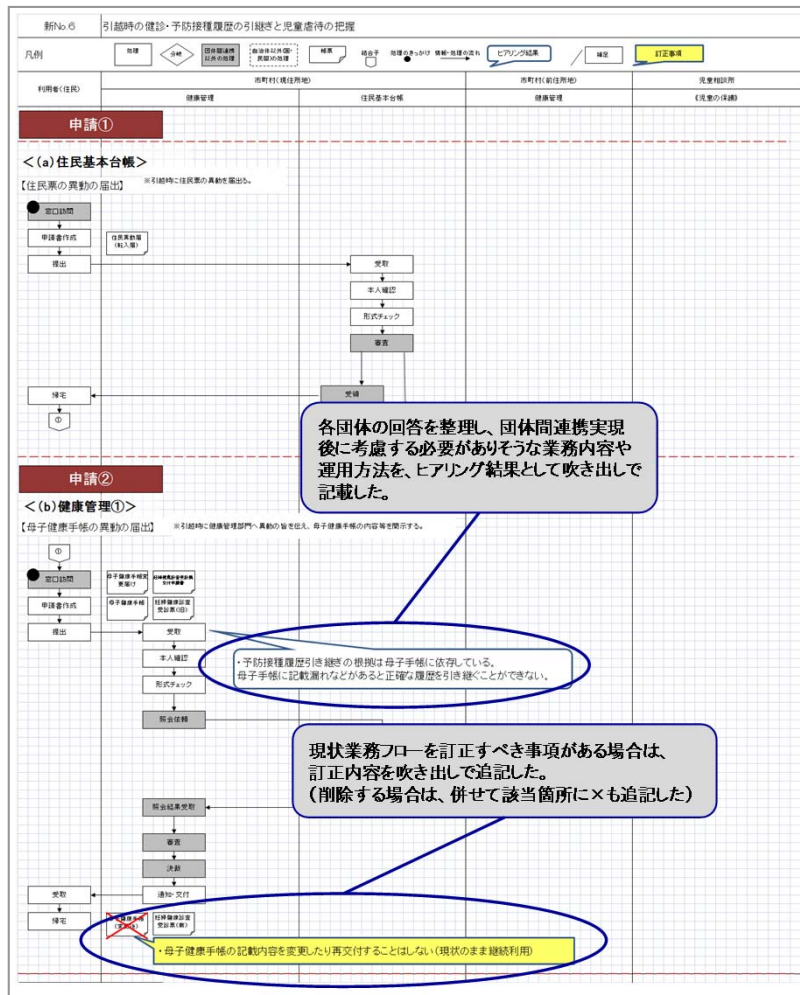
新No.6 引越時の健診・予防接種履歴の引継ぎと児童虐待の把握

凡例 処理 分岐 団体間連携以外の処理 自治体以外(国・民間)の処理 帳票 結合子 処理のきっかけ 情報・処理の流れ ヒアリング結果 補足 訂正事項

| 利用者(住民) | 市町村(現住所地) | | 市町村(前住所地) | 児童相談所 |
|---|---|---|---|---|
| | 健康管理 | 住民基本台帳 | 健康管理 | 《児童の保護》 |

申請①

<(a)住民基本台帳>

【住民票の異動の届出】 ※引越時に住民票の異動を届出る。

窓口訪問

申請書作成

住民異動届(転入届)

提出

受取

本人確認

形式チェック

審査

受領

帰宅

①

各団体の回答を整理し、団体間連携実現後に考慮する必要がありそうな業務内容や運用方法を、ヒアリング結果として吹き出しで記載した。

申請②

<(b)健康管理①>

【母子健康手帳の異動の届出】 ※引越時に健康管理部門へ異動の旨を伝え、母子手帳の内容等を開示する。

①

窓口訪問

母子健康手帳交変届け

妊婦健康診査受診票交付申請書

母子手帳

妊婦健康診査受診票(旧)

申請書作成

提出

受取

・予防接種履歴引き継ぎの根拠は母子手帳に依存している。
母子手帳に記載漏れなどがあると正確な履歴を引き継ぐことができない。

本人確認

形式チェック

照会依頼

現状業務フローを訂正すべき事項がある場合は、訂正内容を吹き出しで追記した。
(削除する場合は、併せて該当箇所に×も追記した)

照会結果受取

審査

決裁

受取

通知・交付

帰宅

母子健康手帳(交付済)

妊婦健康診査受診票(新)

・母子健康手帳の記載内容を変更したり再交付することはしない(現状のまま継続利用)